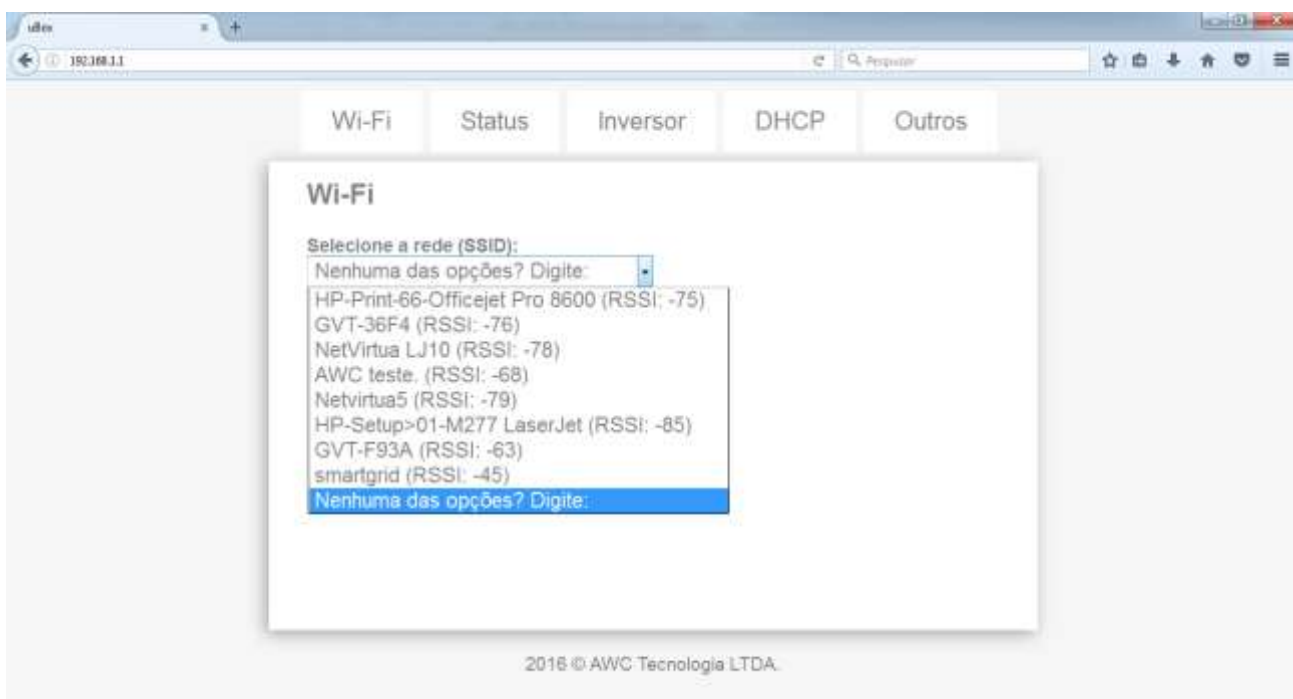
uRex
192.168.1.1
Pesquisar

Wi-Fi
Status
Inversor
DHCP
Outros

Wi-Fi

Selecione a rede (SSID):
Nenhuma das opções? Digite:
HP-Print-66-Officejet Pro 8600 (RSSI: -75)
GVT-36F4 (RSSI: -76)
NetVirtua LJ10 (RSSI: -78)
AWC teste. (RSSI: -68)
Netvirtua5 (RSSI: -79)
HP-Setup>01-M277 LaserJet (RSSI: -85)
GVT-F93A (RSSI: -63)
smartgrid (RSSI: -45)
Nenhuma das opções? Digite:

2016 © AWC Tecnologia LTDA.